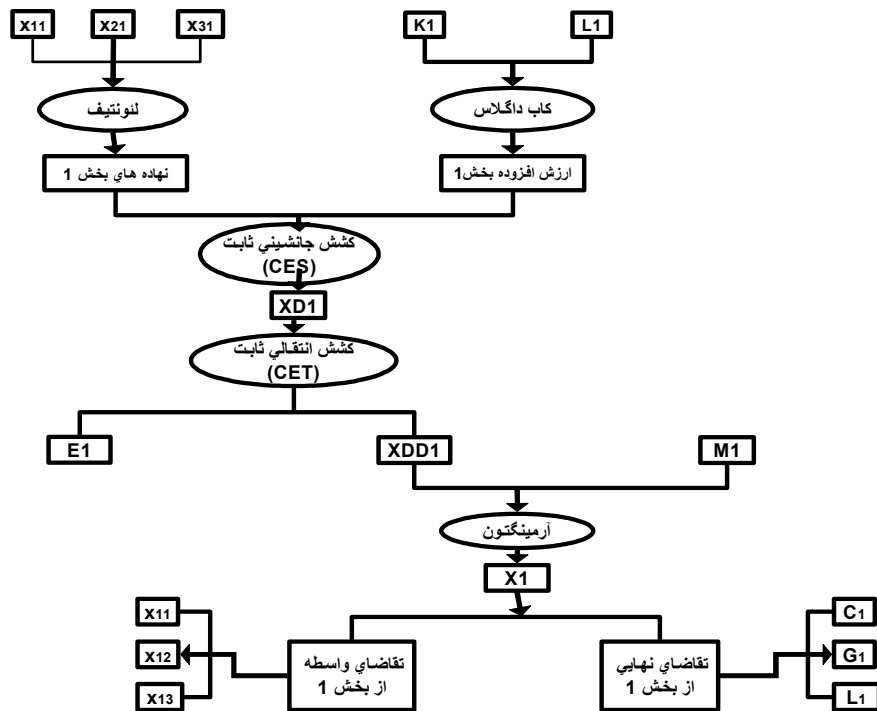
X11
X21
X31
K1
L1
لئونتيف
كاب داگلاس
نهاده هاي بخش 1
ارزش افزوده بخش1
كشش جانشيني ثابت (CES)
XD1
كشش انتقالي ثابت (CET)
E1
XDD1
M1
آرمينگتون
X1
X11
X12
X13
تقاضاي واسطه از بخش 1
تقاضاي نهايي از بخش 1
C1
G1
L1